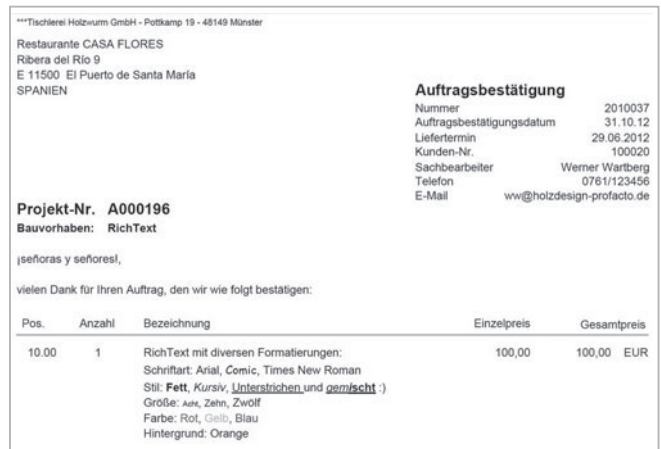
***Tischlerei Holzwurm GmbH - Pottkamp 19 - 48149 Münster

Restaurante CASA FLORES
Ribera del Río 9
E 11500 El Puerto de Santa María
SPANIEN

Auftragsbestätigung

| | |
|---|---|
| Nummer | 2010037 |
| Auftragsbestätigungsdatum | 31.10.12 |
| Liefertermin | 29.06.2012 |
| Kunden-Nr. | 100020 |
| Sachbearbeiter | Werner Wartberg |
| Telefon | 0761/123456 |
| E-Mail | ww@holzdesign-profacto.de |

Projekt-Nr. A000196
Bauvorhaben: RichText

¡señoras y señores!,

vielen Dank für Ihren Auftrag, den wir wie folgt bestätigen:

| Pos. | Anzahl | Bezeichnung | Einzelpreis | Gesamtpreis |
|---|---|---|---|---|
| 10.00 | 1 | RichText mit diversen Formatierungen: Schriftart: Arial, Comic, Times New Roman Stil: Fett, Kursiv, Unterstrichen und gemischt :) Größe: Acht, Zehn, Zwölf Farbe: Rot, Gelb, Blau Hintergrund: Orange | 100,00 | 100,00 EUR |